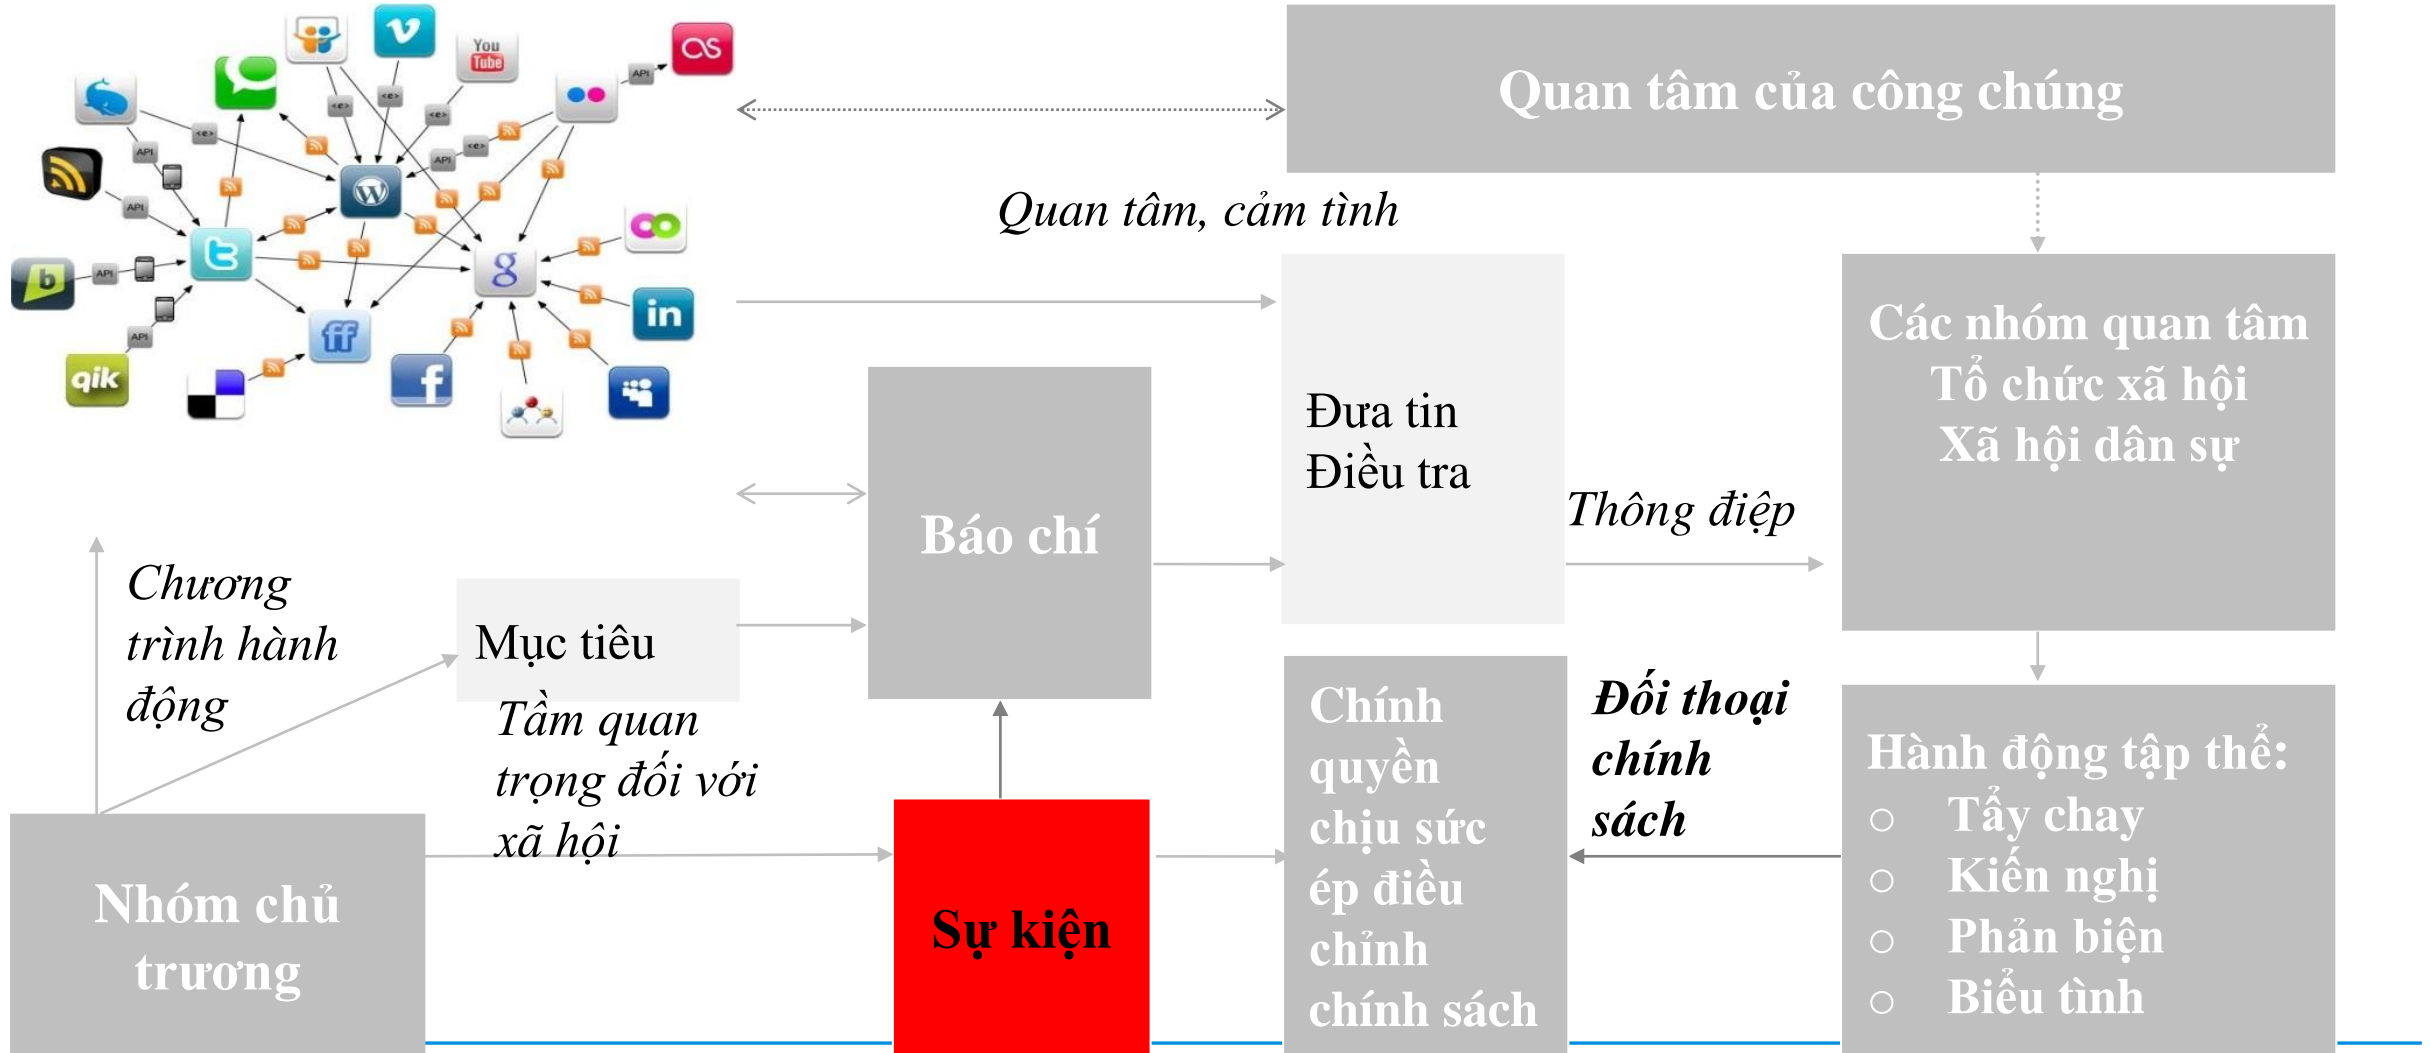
You Tube

API

API

API

API

API

API

Quan tâm của công chúng

Quan tâm, cảm tình

Đưa tin
Điều tra

Các nhóm quan tâm
Tổ chức xã hội
Xã hội dân sự

Báo chí

Thông điệp

Chương trình hành động

Mục tiêu

Tầm quan trọng đối với xã hội

Chính quyền chịu sức ép điều chỉnh chính sách

Đối thoại chính sách

Hành động tập thể:
○ Tẩy chay
○ Kiến nghị
○ Phản biện
○ Biểu tình

Nhóm chủ trương

Sự kiện